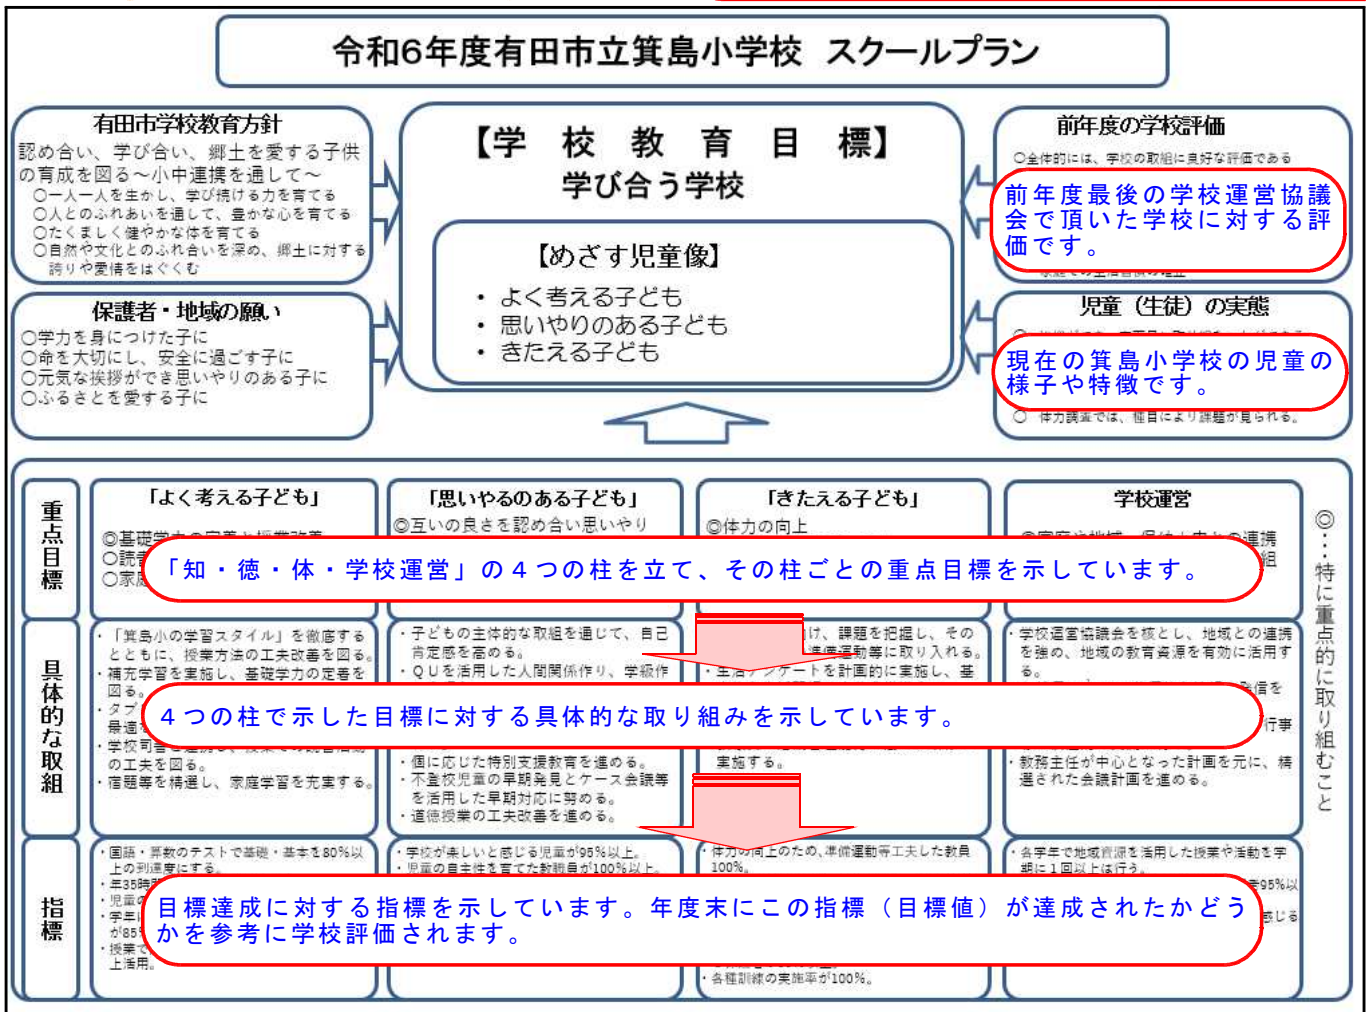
令和6年度有田市立箕島小学校　スクールプラン

有田市学校教育方針
認め合い、学び合い、郷土を愛する子供の育成を図る～小中連携を通して～
○一人一人を生かし、学び続ける力を育てる
○人とのふれあいを通して、豊かな心を育てる
○たくましく健やかな体を育てる
○自然や文化とのふれ合いを深め、郷土に対する誇りや愛情をはぐくむ

保護者・地域の願い
○学力を身につけた子に
○命を大切にし、安全に過ごす子に
○元気な挨拶ができ思いやりのある子に
○ふるさとを愛する子に

【学　校　教　育　目　標】
学び合う学校

【めざす児童像】
・よく考える子ども
・思いやりのある子ども
・きたえる子ども

前年度の学校評価
○全体的には、学校の取組に良好な評価である
前年度最後の学校運営協議会で頂いた学校に対する評価です。

児童（生徒）の実態
現在の箕島小学校の児童の様子や特徴です。
○ 体力調査では、種目により課題が見られる。

重点目標
「よく考える子ども」
◎基礎学力の
○読
○家

「思いやるのある子ども」
◎互いの良さを認め合い思いやり

「きたえる子ども」
◎体力の向上

学校運営

「知・徳・体・学校運営」の４つの柱を立て、その柱ごとの重点目標を示しています。

具体的な取組
・「箕島小の学習スタイル」を徹底するとともに、授業方法の工夫改善を図る。
・補充学習を実施し、基礎学力の定着を図る。
・タブ
最適
・学校司
の工夫を図る。
・宿題等を精選し、家庭学習を充実する。

・子どもの主体的な取組を通じて、自己肯定感を高める。
・ＱＵを活用した人間関係作り、学級作
・個に応じた特別支援教育を進める。
・不登校児童の早期発見とケース会議等を活用した早期対応に努める。
・道徳授業の工夫改善を進める。

け、課題を把握し、その
運動等に取り入れる。
・生活アンケートを計画的に実施し、基
実施する。

・学校運営協議会を核とし、地域との連携を強め、地域の教育資源を有効に活用する。
発信を
行事
・教務主任が中心となった計画を元に、精選された会議計画を進める。

４つの柱で示した目標に対する具体的な取り組みを示しています。

指標
・国語・算数のテストで基礎・基本を80%以上の到達度にする。
・年35時
・児童
・学年
が85
・授業
上活用。

・学校が楽しいと感じる児童が95%以上。
・児童の自主性を育てた教職員が100%以上。

・体力の向上のため、準備運動等工夫した教員100%。
・各種訓練の実施率が100%。

・各学年で地域資源を活用した授業や活動を学期に１回以上は行う。
95%以
感じる

目標達成に対する指標を示しています。年度末にこの指標（目標値）が達成されたかどうかを参考に学校評価されます。

◎：特に重点的に取り組むこと